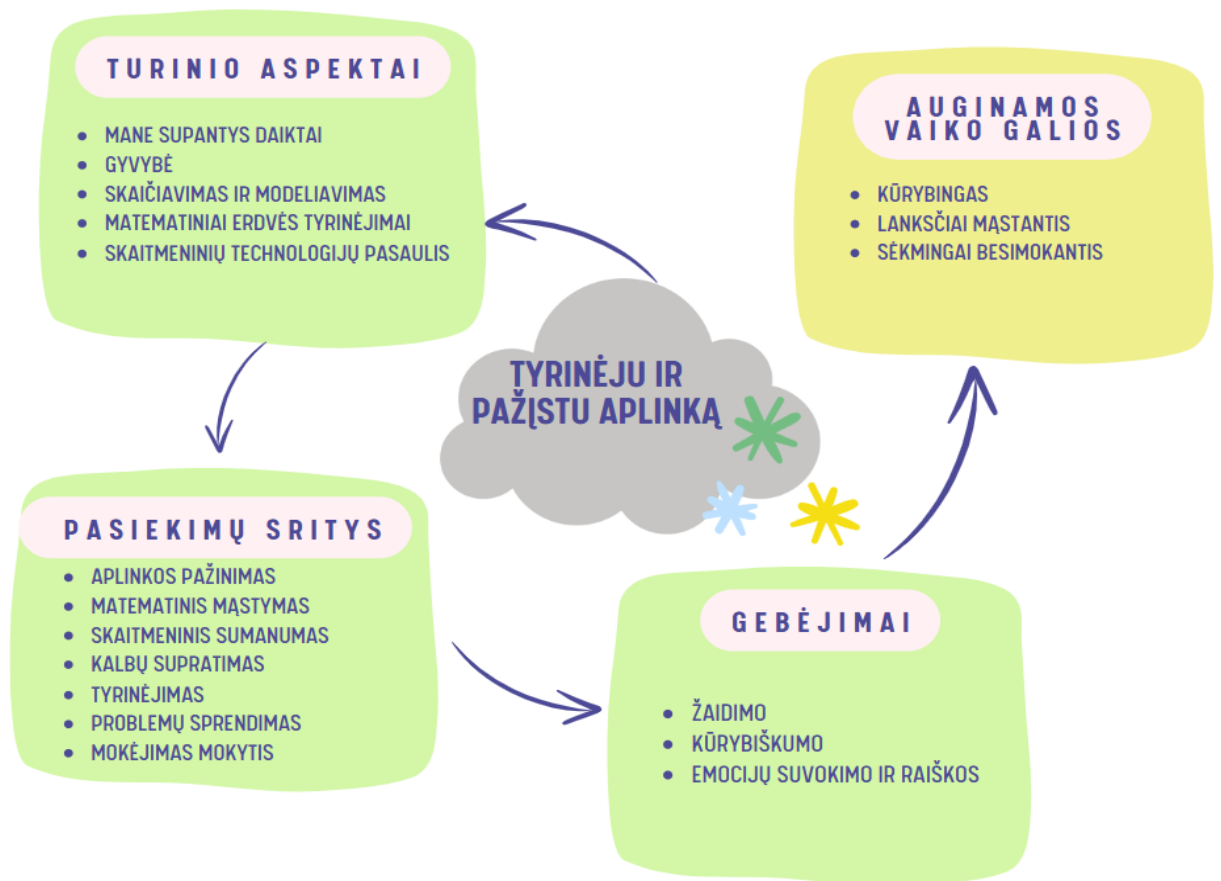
TURINIO ASPEKTAI

- MANE SUPANTYS DAIKTAI
- GYVYBĖ
- SKAIČIAVIMAS IR MODELIAVIMAS
- MATEMATINIAI ERDVĖS TYRINĖJIMAI
- SKAITMENINIŲ TECHNOLOGIJŲ PASAULIS

AUGINAMOS VAIKO GALIOS

- KŪRYBINGAS
- LANKSČIAI MĄSTANTIS
- SĖKMINGAI BESIMOKANTIS

TYRINĖJU IR PAŽĮSTU APLINKĄ

PASIEKIMŲ SRITYS

- APLINKOS PAŽINIMAS
- MATEMATINIS MĄSTYMAS
- SKAITMENINIS SUMANUMAS
- KALBŲ SUPRATIMAS
- TYRINĖJIMAS
- PROBLEMŲ SPRENDIMAS
- MOKĖJIMAS MOKYTIS

GEBĖJIMAI

- ŽAIDIMO
- KŪRYBIŠKUMO
- EMOCIJŲ SUVOKIMO IR RAIŠKOS